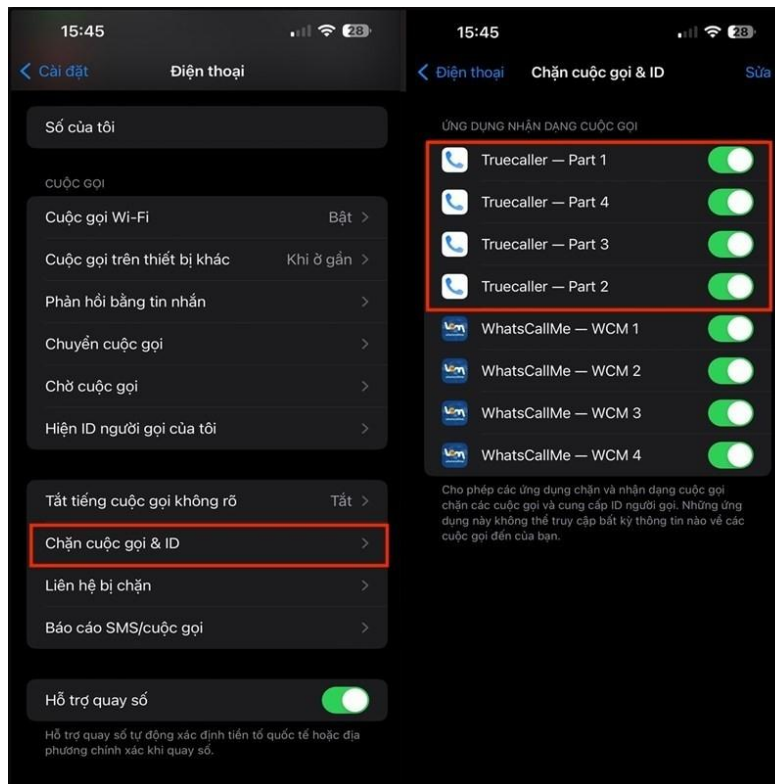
15:45

28

Cài đặt

Điện thoại

Số của tôi

CUỘC GỌI

Cuộc gọi Wi-Fi

Bật

Cuộc gọi trên thiết bị khác

Khi ở gần

Phản hồi bằng tin nhắn

Chuyển cuộc gọi

Chờ cuộc gọi

Hiện ID người gọi của tôi

Tắt tiếng cuộc gọi không rõ

Tắt

Chặn cuộc gọi & ID

Liên hệ bị chặn

Báo cáo SMS/cuộc gọi

Hỗ trợ quay số

Hỗ trợ quay số tự động xác định tiền tố quốc tế hoặc địa phương chính xác khi quay số.

15:45

28

Điện thoại

Chặn cuộc gọi & ID

Sửa

ỨNG DỤNG NHẬN DẠNG CUỘC GỌI

Truecaller — Part 1

Truecaller — Part 4

Truecaller — Part 3

Truecaller — Part 2

WhatsCallMe — WCM 1

WhatsCallMe — WCM 2

WhatsCallMe — WCM 3

WhatsCallMe — WCM 4

Cho phép các ứng dụng chặn và nhận dạng cuộc gọi chặn các cuộc gọi và cung cấp ID người gọi. Những ứng dụng này không thể truy cập bất kỳ thông tin nào về các cuộc gọi đến của bạn.